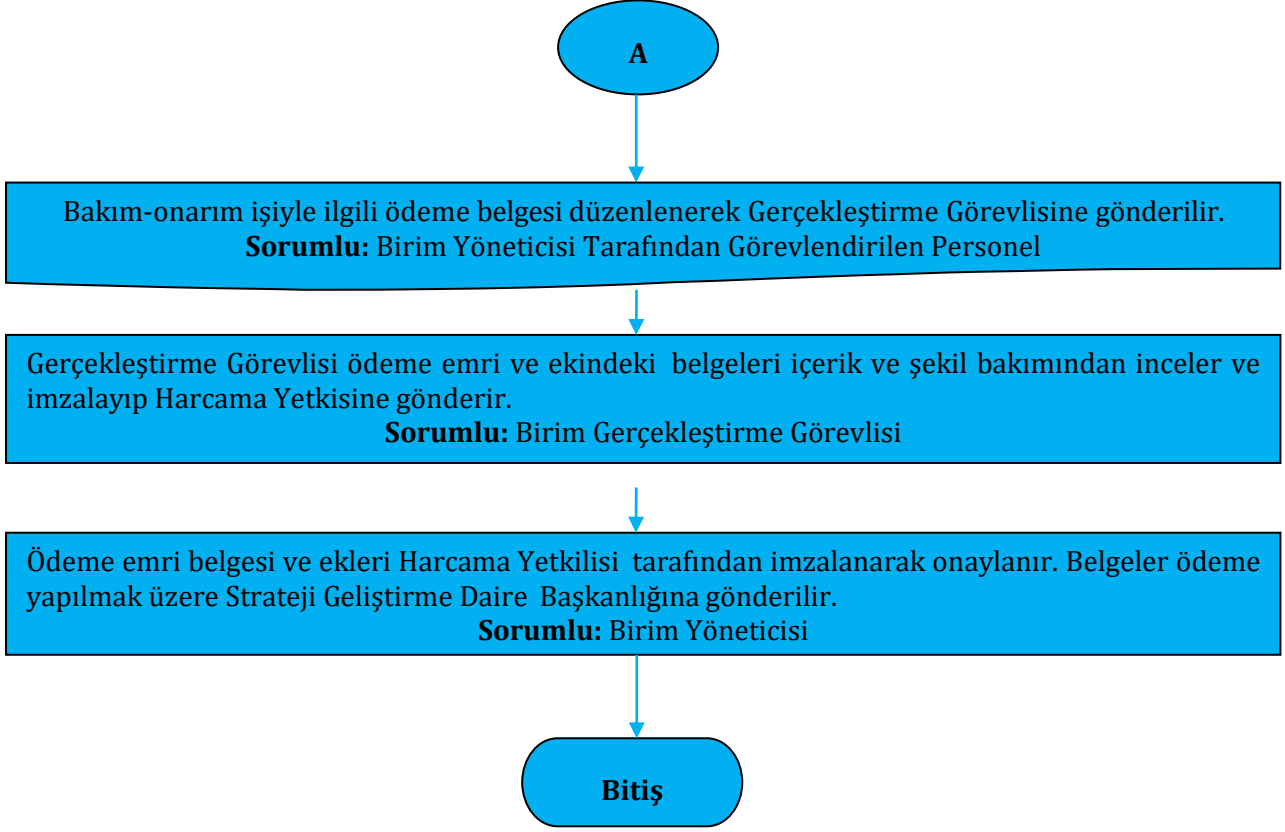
A

Bakım-onarım işiyle ilgili ödeme belgesi düzenlenerek Gerçekleştirme Görevlisine gönderilir.
**Sorumlu:** Birim Yöneticisi Tarafından Görevlendirilen Personel

Gerçekleştirme Görevlisi ödeme emri ve ekindeki belgeleri içerik ve şekil bakımından inceler ve imzalayıp Harcama Yetkisine gönderir.
**Sorumlu:** Birim Gerçekleştirme Görevlisi

Ödeme emri belgesi ve ekleri Harcama Yetkilisi tarafından imzalanarak onaylanır. Belgeler ödeme yapılmak üzere Strateji Geliştirme Daire Başkanlığına gönderilir.
**Sorumlu:** Birim Yöneticisi

Bitiş